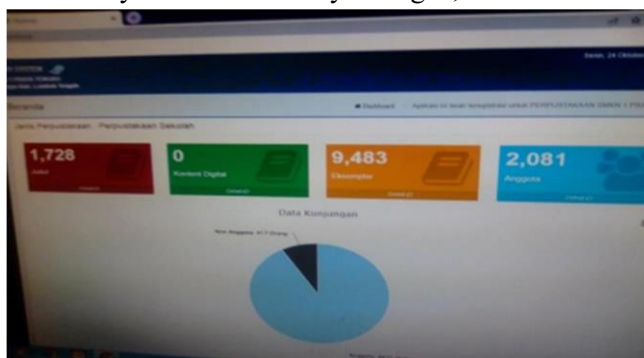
Senin, 24 Oktober

Beranda

Dashboard Aplikasi ini telah terdaftar untuk PERPUSTAKAAN SMKN 1 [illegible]

Jenis Perpustakaan : Perpustakaan Sekolah

1,728
Judul
Detail

0
Konten Digital
Detail

9,483
Eksemplar
Detail

2,081
Anggota
Detail

Data Kunjungan

Non Anggota : 417 Orang